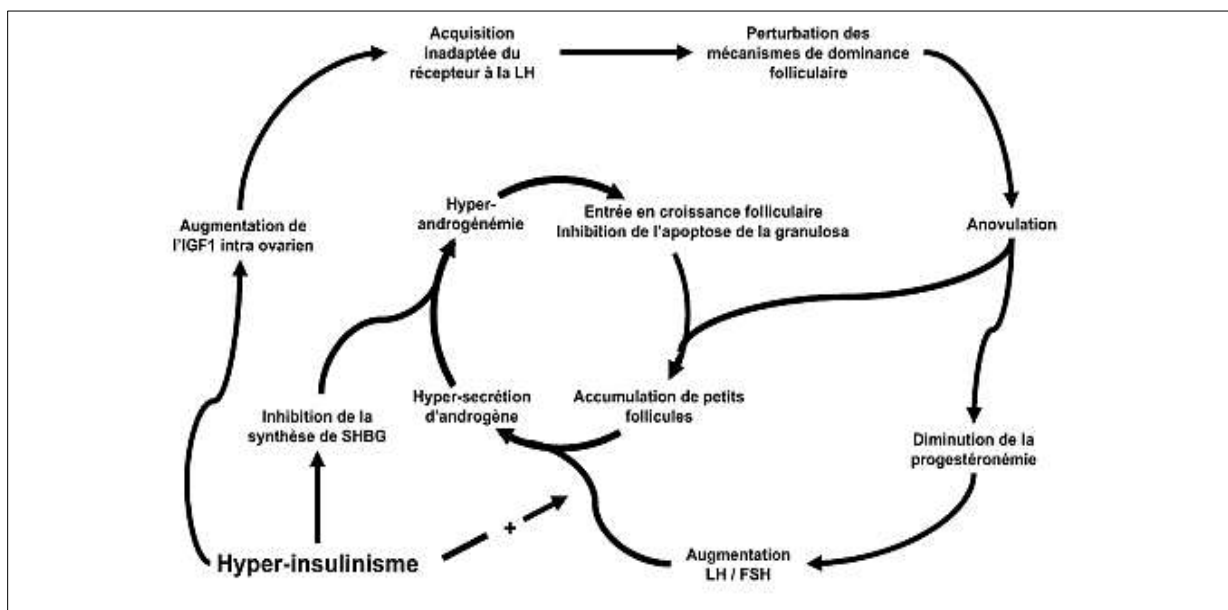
Acquisition inadaptée du récepteur à la LH

Perturbation des mécanismes de dominance folliculaire

Augmentation de l'IGF1 intra ovarien

Hyper-androgénémie

Entrée en croissance folliculaire
Inhibition de l'apoptose de la granulosa

Anovulation

Inhibition de la synthèse de SHBG

Hyper-secrétion d'androgène

Accumulation de petits follicules

Diminution de la progestéronémie

+

Hyper-insulinisme

Augmentation LH / FSH